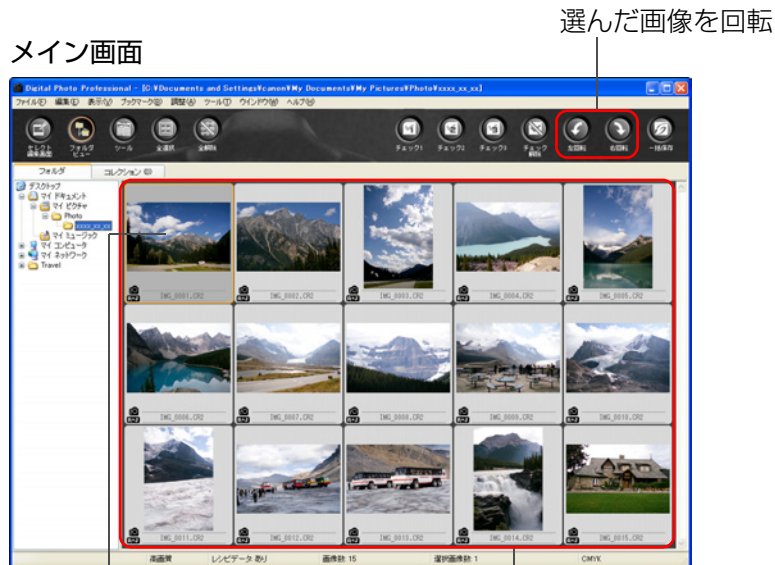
選んだ画像を回転

メイン画面

Digital Photo Professional - [C:¥Documents and Settings¥canon¥My Documents¥My Pictures¥Photo¥xxxx_xx_xx]

ファイル(F) 編集(E) 表示(V) ブックマーク(B) 調整(A) ツール(T) ウィンドウ(W) ヘルプ(H)

セレクト 編集画面 フォルダ ビュー ツール 全選択 全解除 チェック1 チェック2 チェック3 チェック 解除 左回転 右回転 一括保存

フォルダ コレクション (0)

デスクトップ
マイ ドキュメント
マイ ピクチャ
Photo
xxxx_xx_xx
マイ ミュージック
マイ コンピュータ
マイ ネットワーク
Travel

IMG_0001.CR2
IMG_0002.CR2
IMG_0003.CR2
IMG_0004.CR2
IMG_0005.CR2
IMG_0006.CR2
IMG_0007.CR2
IMG_0008.CR2
IMG_0009.CR2
IMG_0010.CR2
IMG_0011.CR2
IMG_0012.CR2
IMG_0013.CR2
IMG_0014.CR2
IMG_0015.CR2

高画質 レシピデータ 有り 画像数: 15 選択画像数: 1 CMYK